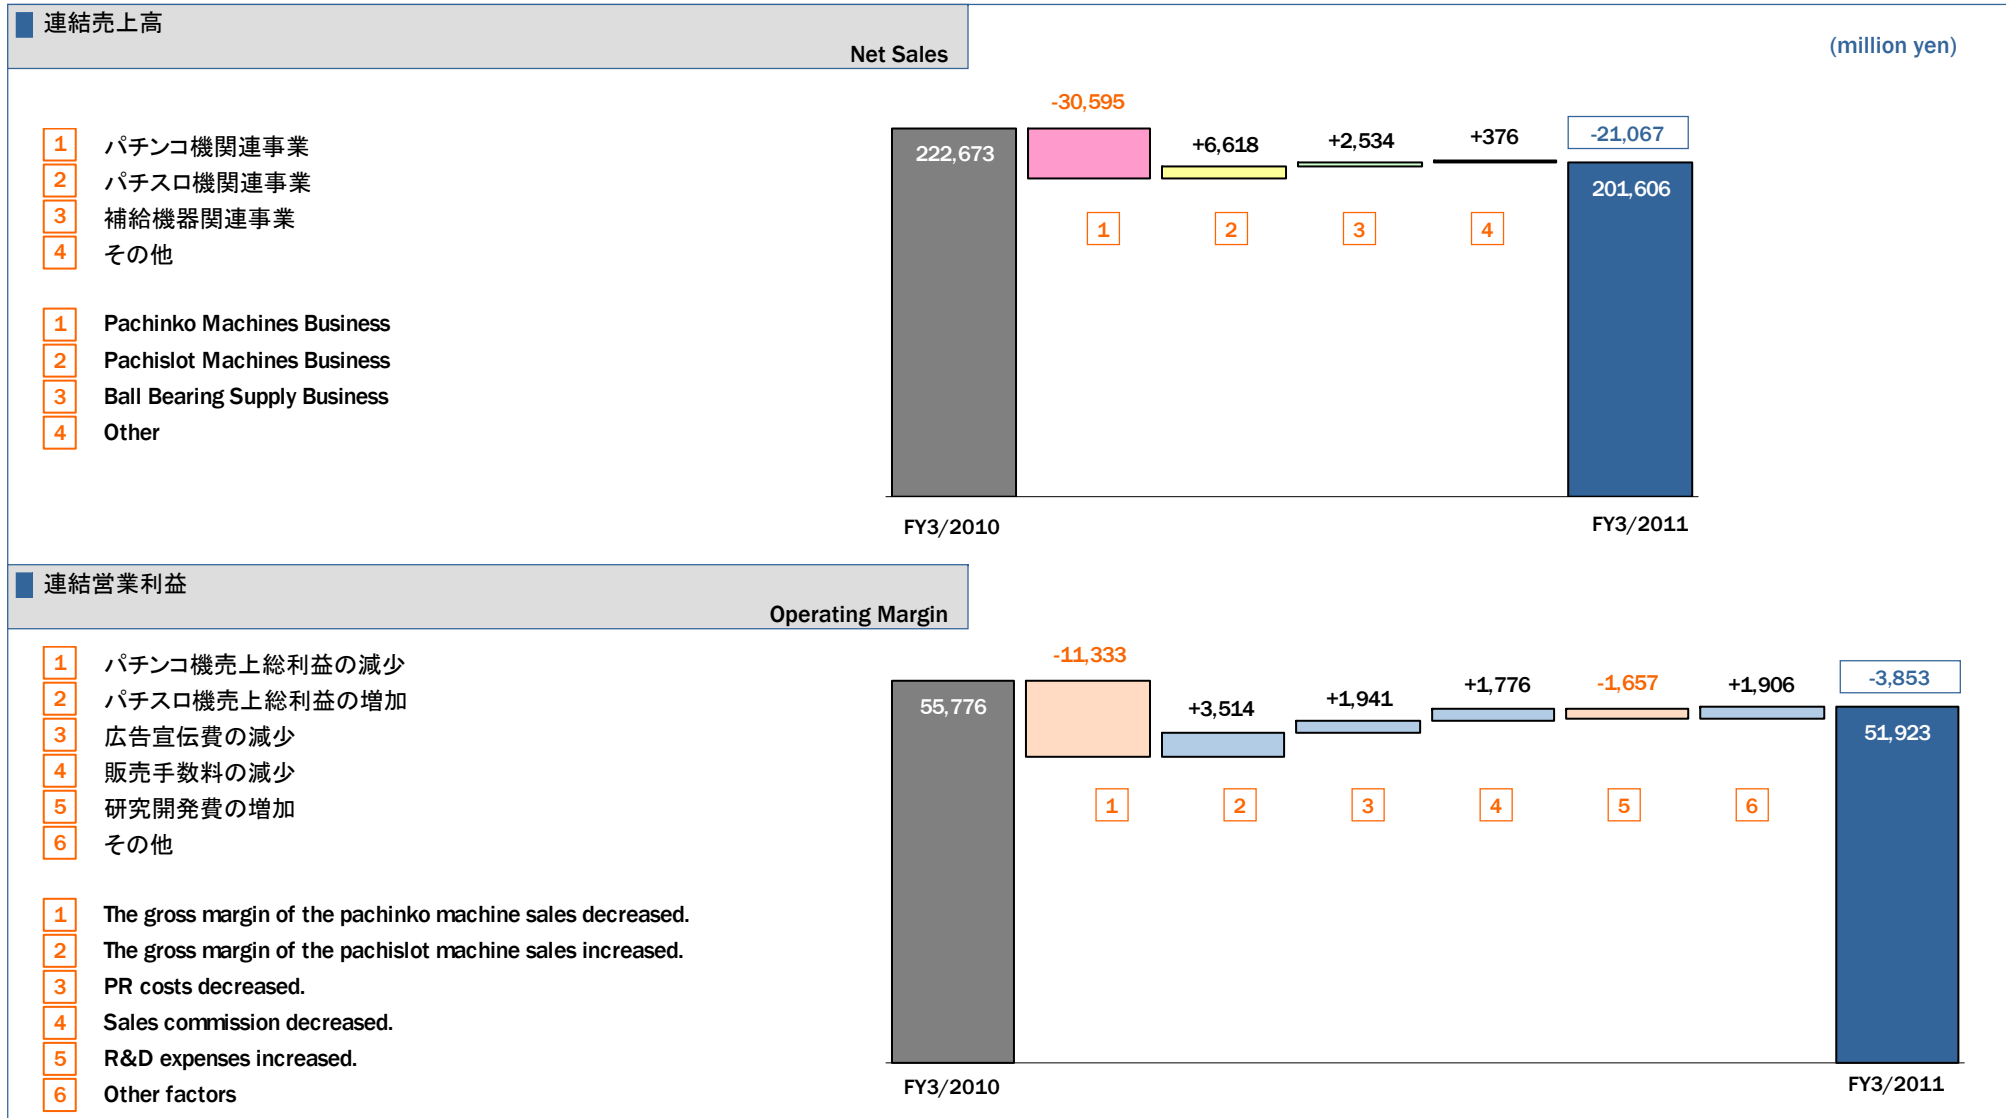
連結売上高
Net Sales

(million yen)

1 パチンコ機関連事業
2 パチスロ機関連事業
3 補給機器関連事業
4 その他

1 Pachinko Machines Business
2 Pachislot Machines Business
3 Ball Bearing Supply Business
4 Other

-30,595
+6,618
+2,534
+376
-21,067
222,673
201,606
1
2
3
4
FY3/2010
FY3/2011

連結営業利益
Operating Margin

1 パチンコ機売上総利益の減少
2 パチスロ機売上総利益の増加
3 広告宣伝費の減少
4 販売手数料の減少
5 研究開発費の増加
6 その他

1 The gross margin of the pachinko machine sales decreased.
2 The gross margin of the pachislot machine sales increased.
3 PR costs decreased.
4 Sales commission decreased.
5 R&D expenses increased.
6 Other factors

-11,333
+3,514
+1,941
+1,776
-1,657
+1,906
-3,853
55,776
51,923
1
2
3
4
5
6
FY3/2010
FY3/2011